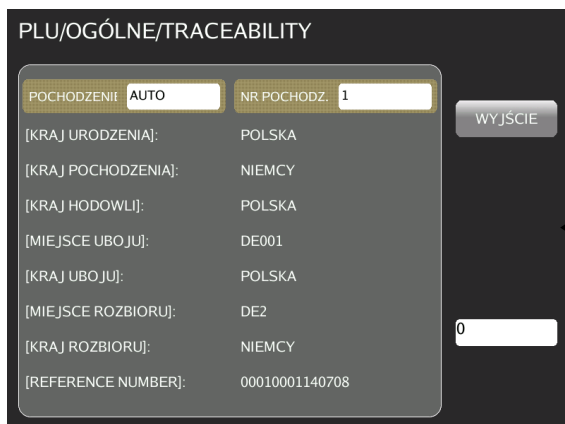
PLU/OGÓLNE/TRACEABILITY

POCHODZENI AUTO
NR POCHODZ. 1

WYJŚCIE

[KRAJ URODZENIA]: POLSKA
[KRAJ POCHODZENIA]: NIEMCY
[KRAJ HODOWLI]: POLSKA
[MIEJSCE UBOJU]: DE001
[KRAJ UBOJU]: POLSKA
[MIEJSCE ROZBIORU]: DE2
[KRAJ ROZBIORU]: NIEMCY
[REFERENCE NUMBER]: 00010001140708

0